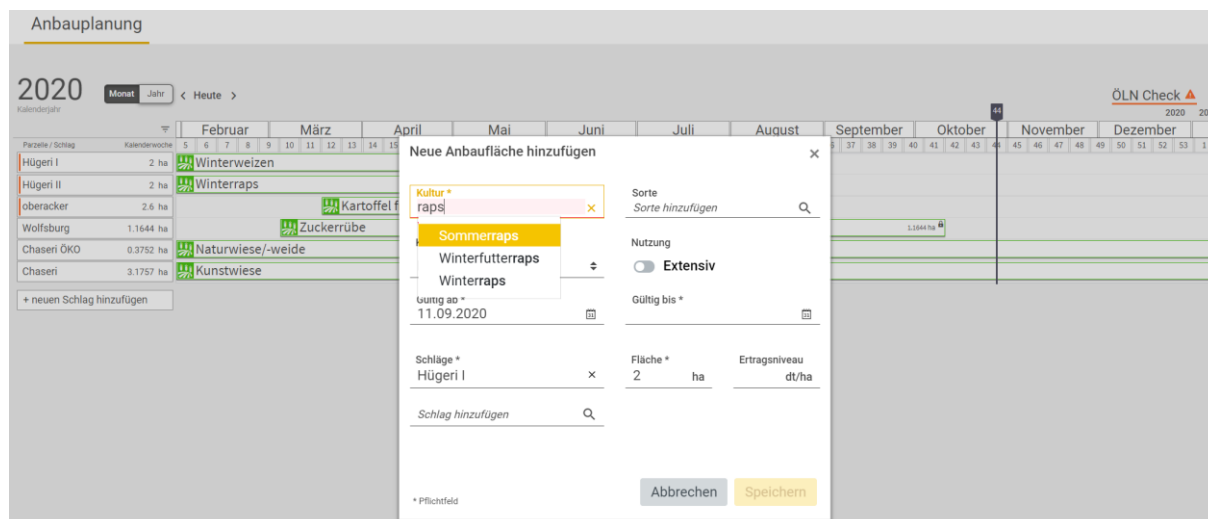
Anbauplanung

2020
Kalenderjahr

Monat Jahr
< Heute >

ÖLN Check
2020

44

Februar März April Mai Juni Juli August September Oktober November Dezember

Parzelle / Schlag Kalenderwoche 5 6 7 8 9 10 11 12 13 14 15 36 37 38 39 40 41 42 43 44 45 46 47 48 49 50 51 52 53 1

Hügeri I 2 ha Winterweizen
Hügeri II 2 ha Winterraps
oberacker 2.6 ha Kartoffel f
Wolfsburg 1.1644 ha Zuckerrübe 1.1644 ha
Chaseri ÖKO 0.3752 ha Naturwiese/-weide
Chaseri 3.1757 ha Kunstwiese

+ neuen Schlag hinzufügen

Neue Anbaufläche hinzufügen ×

Kultur *
raps ×

Sommerraps
Winterfutterraps
Winterraps

Sorte
Sorte hinzufügen

Nutzung
Extensiv

Gültig ab *
11.09.2020

Gültig bis *

Schläge *
Hügeri I ×

Fläche *
2 ha

Ertragsniveau
dt/ha

Schlag hinzufügen

* Pflichtfeld

Abbrechen Speichern